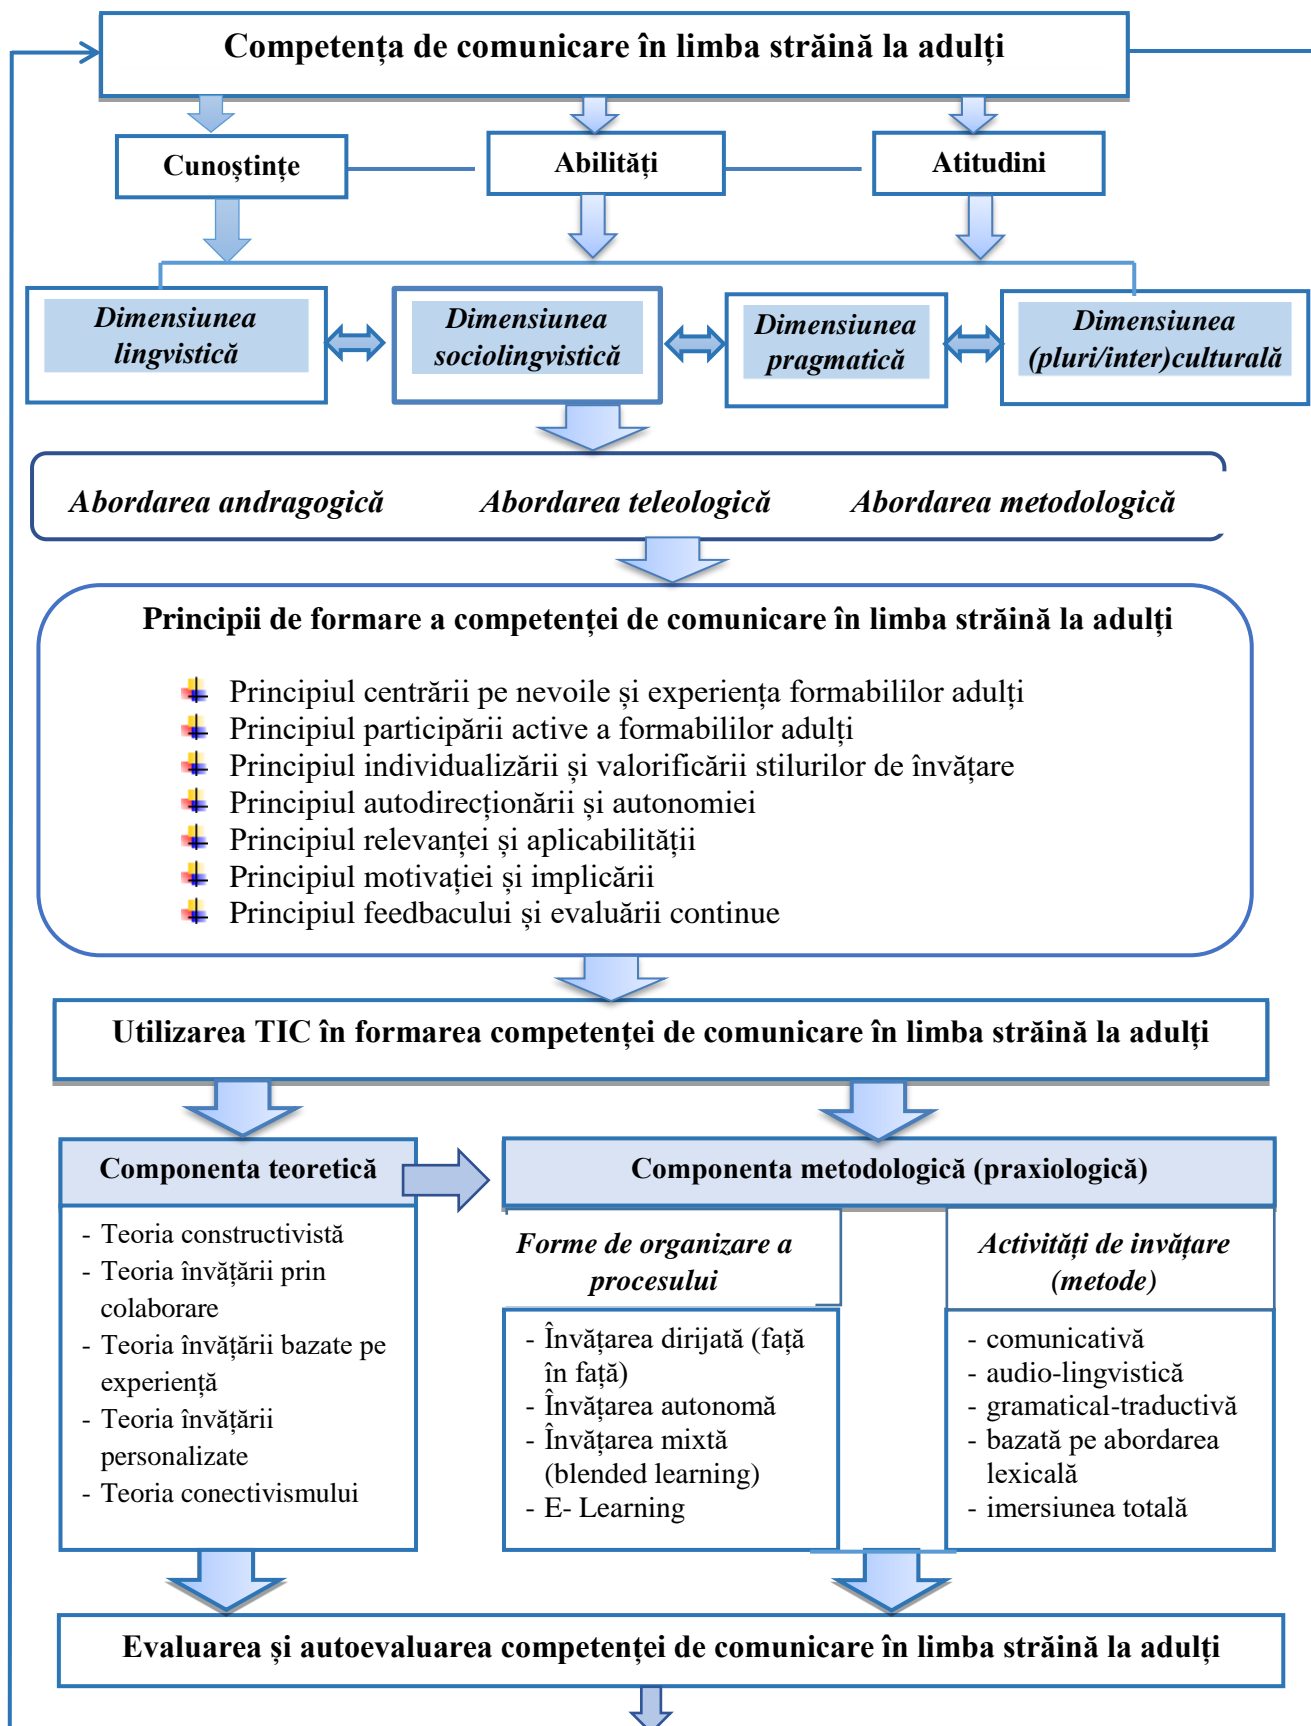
Competența de comunicare în limba străină la adulți

Cunoștințe

Abilități

Atitudini

Dimensiunea lingvistică

Dimensiunea sociolingvistică

Dimensiunea pragmatică

Dimensiunea (pluri/inter)culturală

Abordarea andragogică

Abordarea teleologică

Abordarea metodologică

Principii de formare a competenței de comunicare în limba străină la adulți

Principiul centrării pe nevoile și experiența formabililor adulți
Principiul participării active a formabililor adulți
Principiul individualizării și valorificării stilurilor de învățare
Principiul autodirecționării și autonomiei
Principiul relevanței și aplicabilității
Principiul motivației și implicării
Principiul feedbacului și evaluării continue

Utilizarea TIC în formarea competenței de comunicare în limba străină la adulți

Componenta teoretică

- Teoria constructivistă
- Teoria învățării prin colaborare
- Teoria învățării bazate pe experiență
- Teoria învățării personalizate
- Teoria conectivismului

Componenta metodologică (praxiologică)

Forme de organizare a procesului

- Învățarea dirijată (față în față)
- Învățarea autonomă
- Învățarea mixtă (blended learning)
- E- Learning

Activități de invățare (metode)

- comunicativă
- audio-lingvistică
- gramatical-traductivă
- bazată pe abordarea lexicală
- imersiunea totală

Evaluarea și autoevaluarea competenței de comunicare în limba străină la adulți